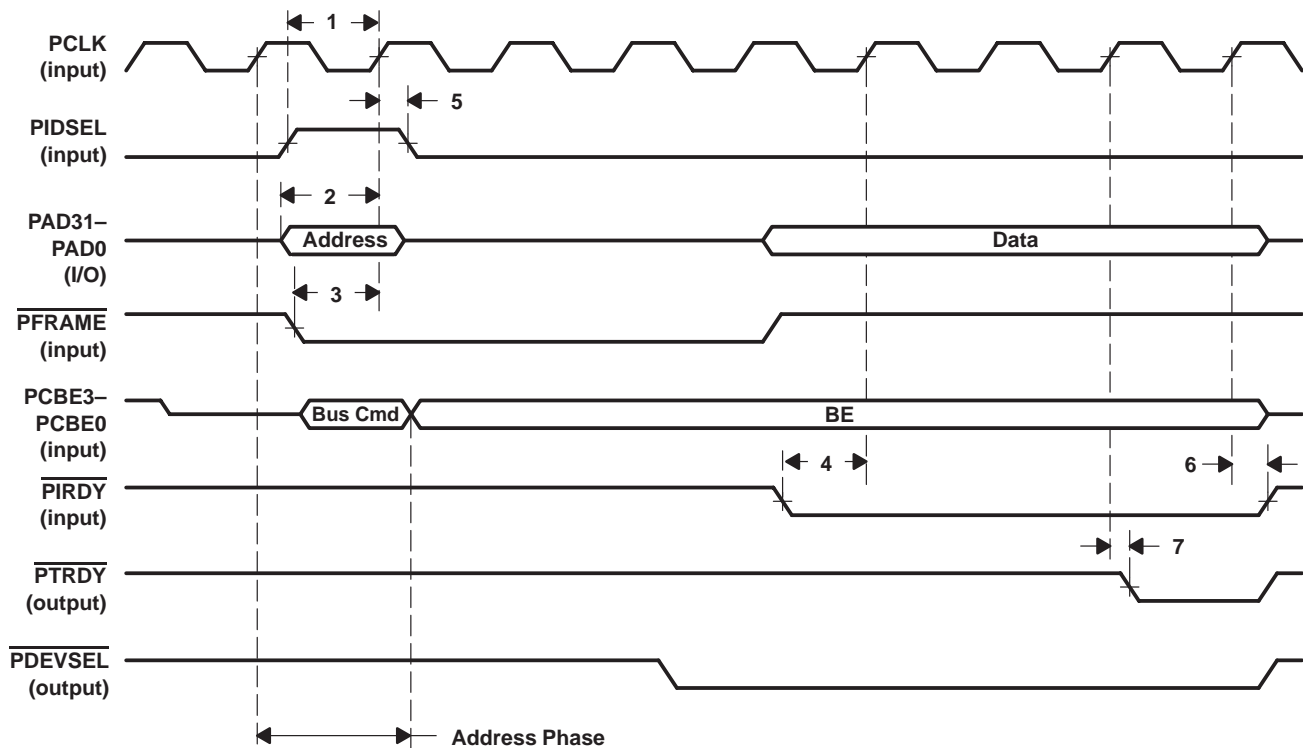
1

PCLK
(input)

5

PIDSEL
(input)

2

PAD31–
PAD0
(I/O)

Address

Data

3

$\overline{\text{PFRAME}}$
(input)

PCBE3–
PCBE0
(input)

Bus Cmd

BE

4

6

$\overline{\text{PIRDY}}$
(input)

7

$\overline{\text{PTRDY}}$
(output)

$\overline{\text{PDEVSEL}}$
(output)

Address Phase